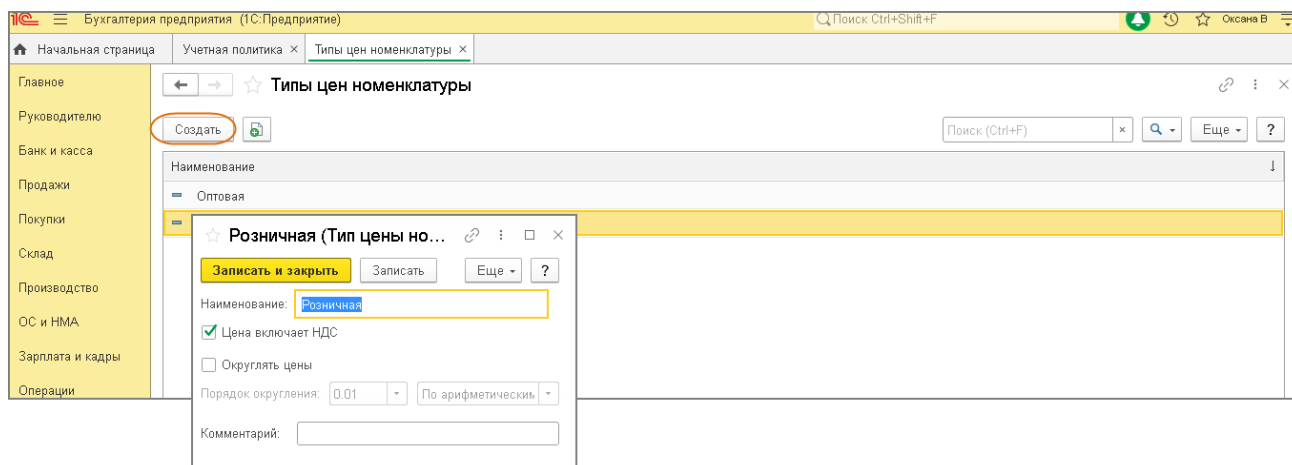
1С Бухгалтерия предприятия (1С:Предприятие) Поиск Ctrl+Shift+F Оксана В

Начальная страница Учетная политика × Типы цен номенклатуры ×

Главное
Руководителю
Банк и касса
Продажи
Покупки
Склад
Производство
ОС и НМА
Зарплата и кадры
Операции

Типы цен номенклатуры

Создать

Поиск (Ctrl+F) × Еще ?

Наименование

Оптовая

Розничная (Тип цены но...

Записать и закрыть Записать Еще ?

Наименование: Розничная

Цена включает НДС

Округлять цены

Порядок округления: 0.01 По арифметическим

Комментарий: